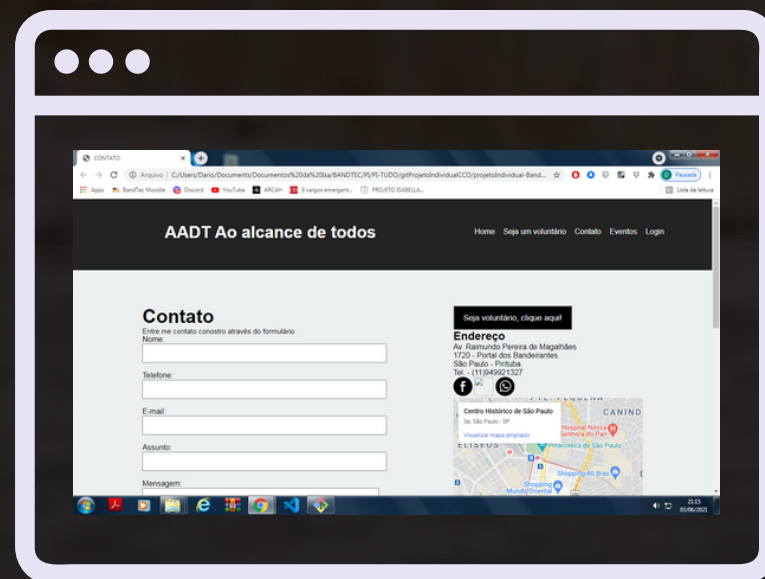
CONTATO

Arquivo | C:/Users/Dario/Documents/Documentos%20da%20sa/BANDTEC/PI/PI-TUDO/gitProjetoIndividualCCO/projetoIndividual-Band...

Pausada

Apps BandTec Moodle Discord YouTube ARCAH 9 cargos emergent... PROJETO ISABELLA...

Lista de leitura

AADT Ao alcance de todos

Home Seja um voluntário Contato Eventos Login

Contato

Entre me contato conostro através do formulário
Nome:

Telefone:

E-mail:

Assunto:

Mensagem:

Seja voluntário, clique aqui!

Endereço

Av. Raimundo Pereira de Magalhães
1720 - Portal dos Bandeirantes.
São Paulo - Pirituba.
Tel.: - (11)949921327

Centro Histórico de São Paulo
Se, São Paulo - SP
Visualizar mapa ampliado

CANIND
ELISEOS
Hospital Nossa Senhora do Pari
Pinacoteca de São Paulo
Shopping Alt Bras
Shopping Mundo Oriental

21:15
03/06/2021